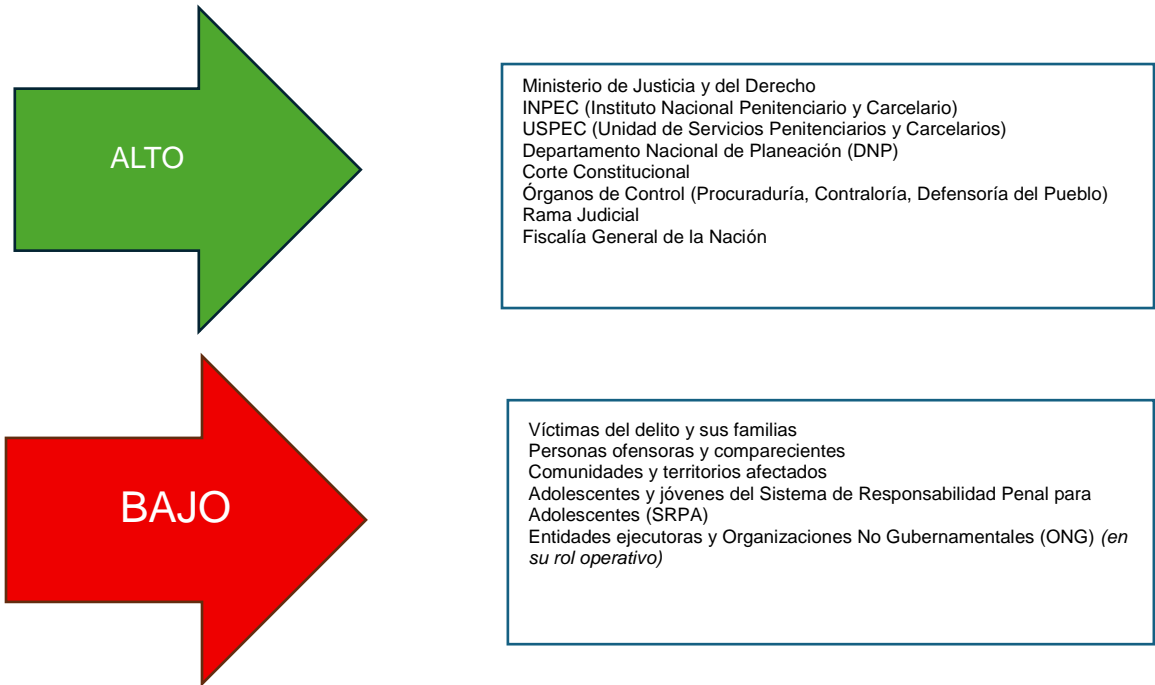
ALTO

Ministerio de Justicia y del Derecho
INPEC (Instituto Nacional Penitenciario y Carcelario)
USPEC (Unidad de Servicios Penitenciarios y Carcelarios)
Departamento Nacional de Planeación (DNP)
Corte Constitucional
Órganos de Control (Procuraduría, Contraloría, Defensoría del Pueblo)
Rama Judicial
Fiscalía General de la Nación

BAJO

Víctimas del delito y sus familias
Personas ofensoras y comparecientes
Comunidades y territorios afectados
Adolescentes y jóvenes del Sistema de Responsabilidad Penal para Adolescentes (SRPA)
Entidades ejecutoras y Organizaciones No Gubernamentales (ONG) *(en su rol operativo)*